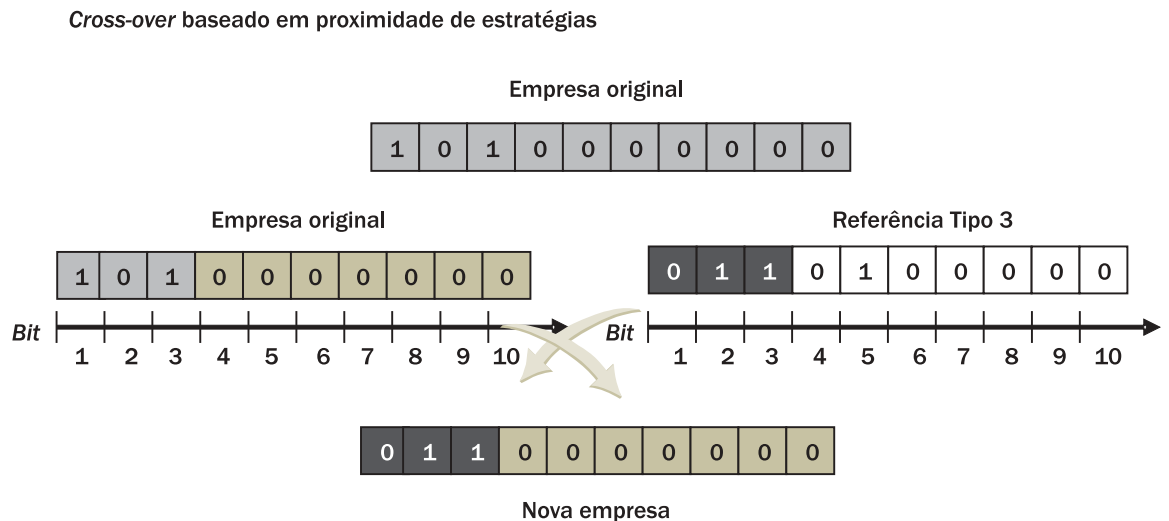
*Cross-over* baseado em proximidade de estratégias

Empresa original

| 1 | 0 | 1 | 0 | 0 | 0 | 0 | 0 | 0 | 0 |
|---|---|---|---|---|---|---|---|---|---|

Empresa original

| 1 | 0 | 1 | 0 | 0 | 0 | 0 | 0 | 0 | 0 |
|---|---|---|---|---|---|---|---|---|---|

Bit
1 2 3 4 5 6 7 8 9 10

Referência Tipo 3

| 0 | 1 | 1 | 0 | 1 | 0 | 0 | 0 | 0 | 0 |
|---|---|---|---|---|---|---|---|---|---|

Bit
1 2 3 4 5 6 7 8 9 10

| 0 | 1 | 1 | 0 | 0 | 0 | 0 | 0 | 0 | 0 |
|---|---|---|---|---|---|---|---|---|---|

Nova empresa